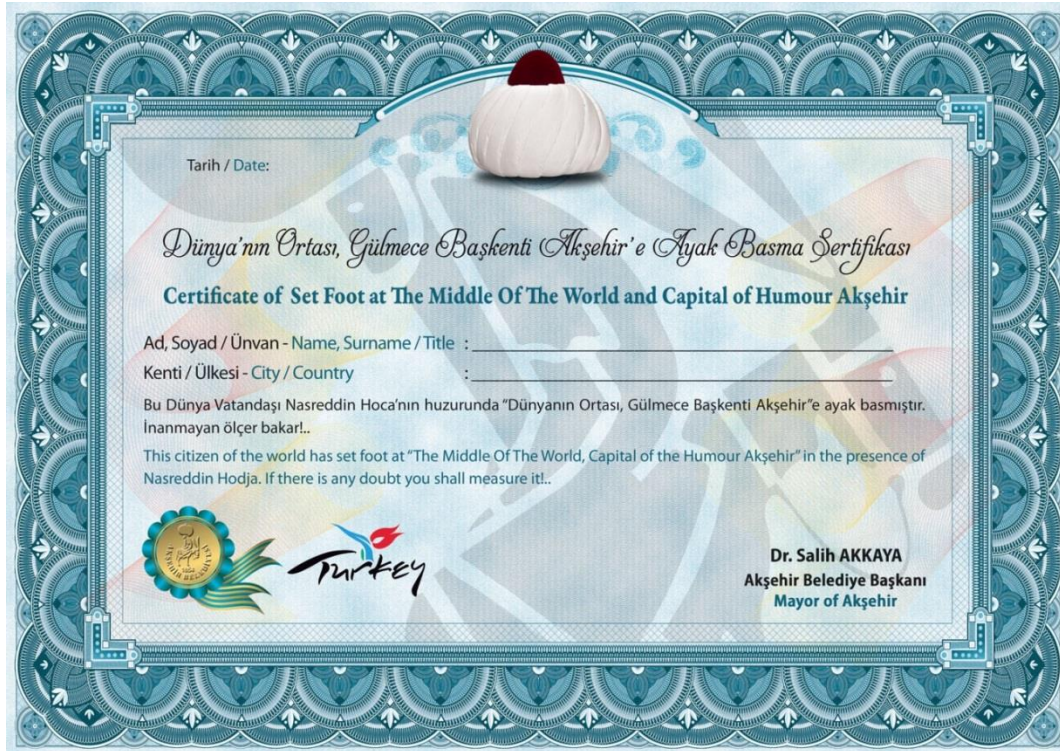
Tarih / Date:

Dünya'nın Ortası, Gülmece Başkenti Akşehir'e Ayak Basma Sertifikası

Certificate of Set Foot at The Middle Of The World and Capital of Humour Akşehir

Ad, Soyad / Ünvan - Name, Surname / Title :

Kenti / Ülkesi - City / Country :

Bu Dünya Vatandaşı Nasreddin Hoca'nın huzurunda "Dünyanın Ortası, Gülmece Başkenti Akşehir"e ayak basmıştır. İnanmayan ölçer bakar!..

This citizen of the world has set foot at "The Middle Of The World, Capital of the Humour Akşehir" in the presence of Nasreddin Hodja. If there is any doubt you shall measure it!..

AKŞEHİR BELEDİYESİ 1864

Turkey

Dr. Salih AKKAYA
Akşehir Belediye Başkanı
Mayor of Akşehir